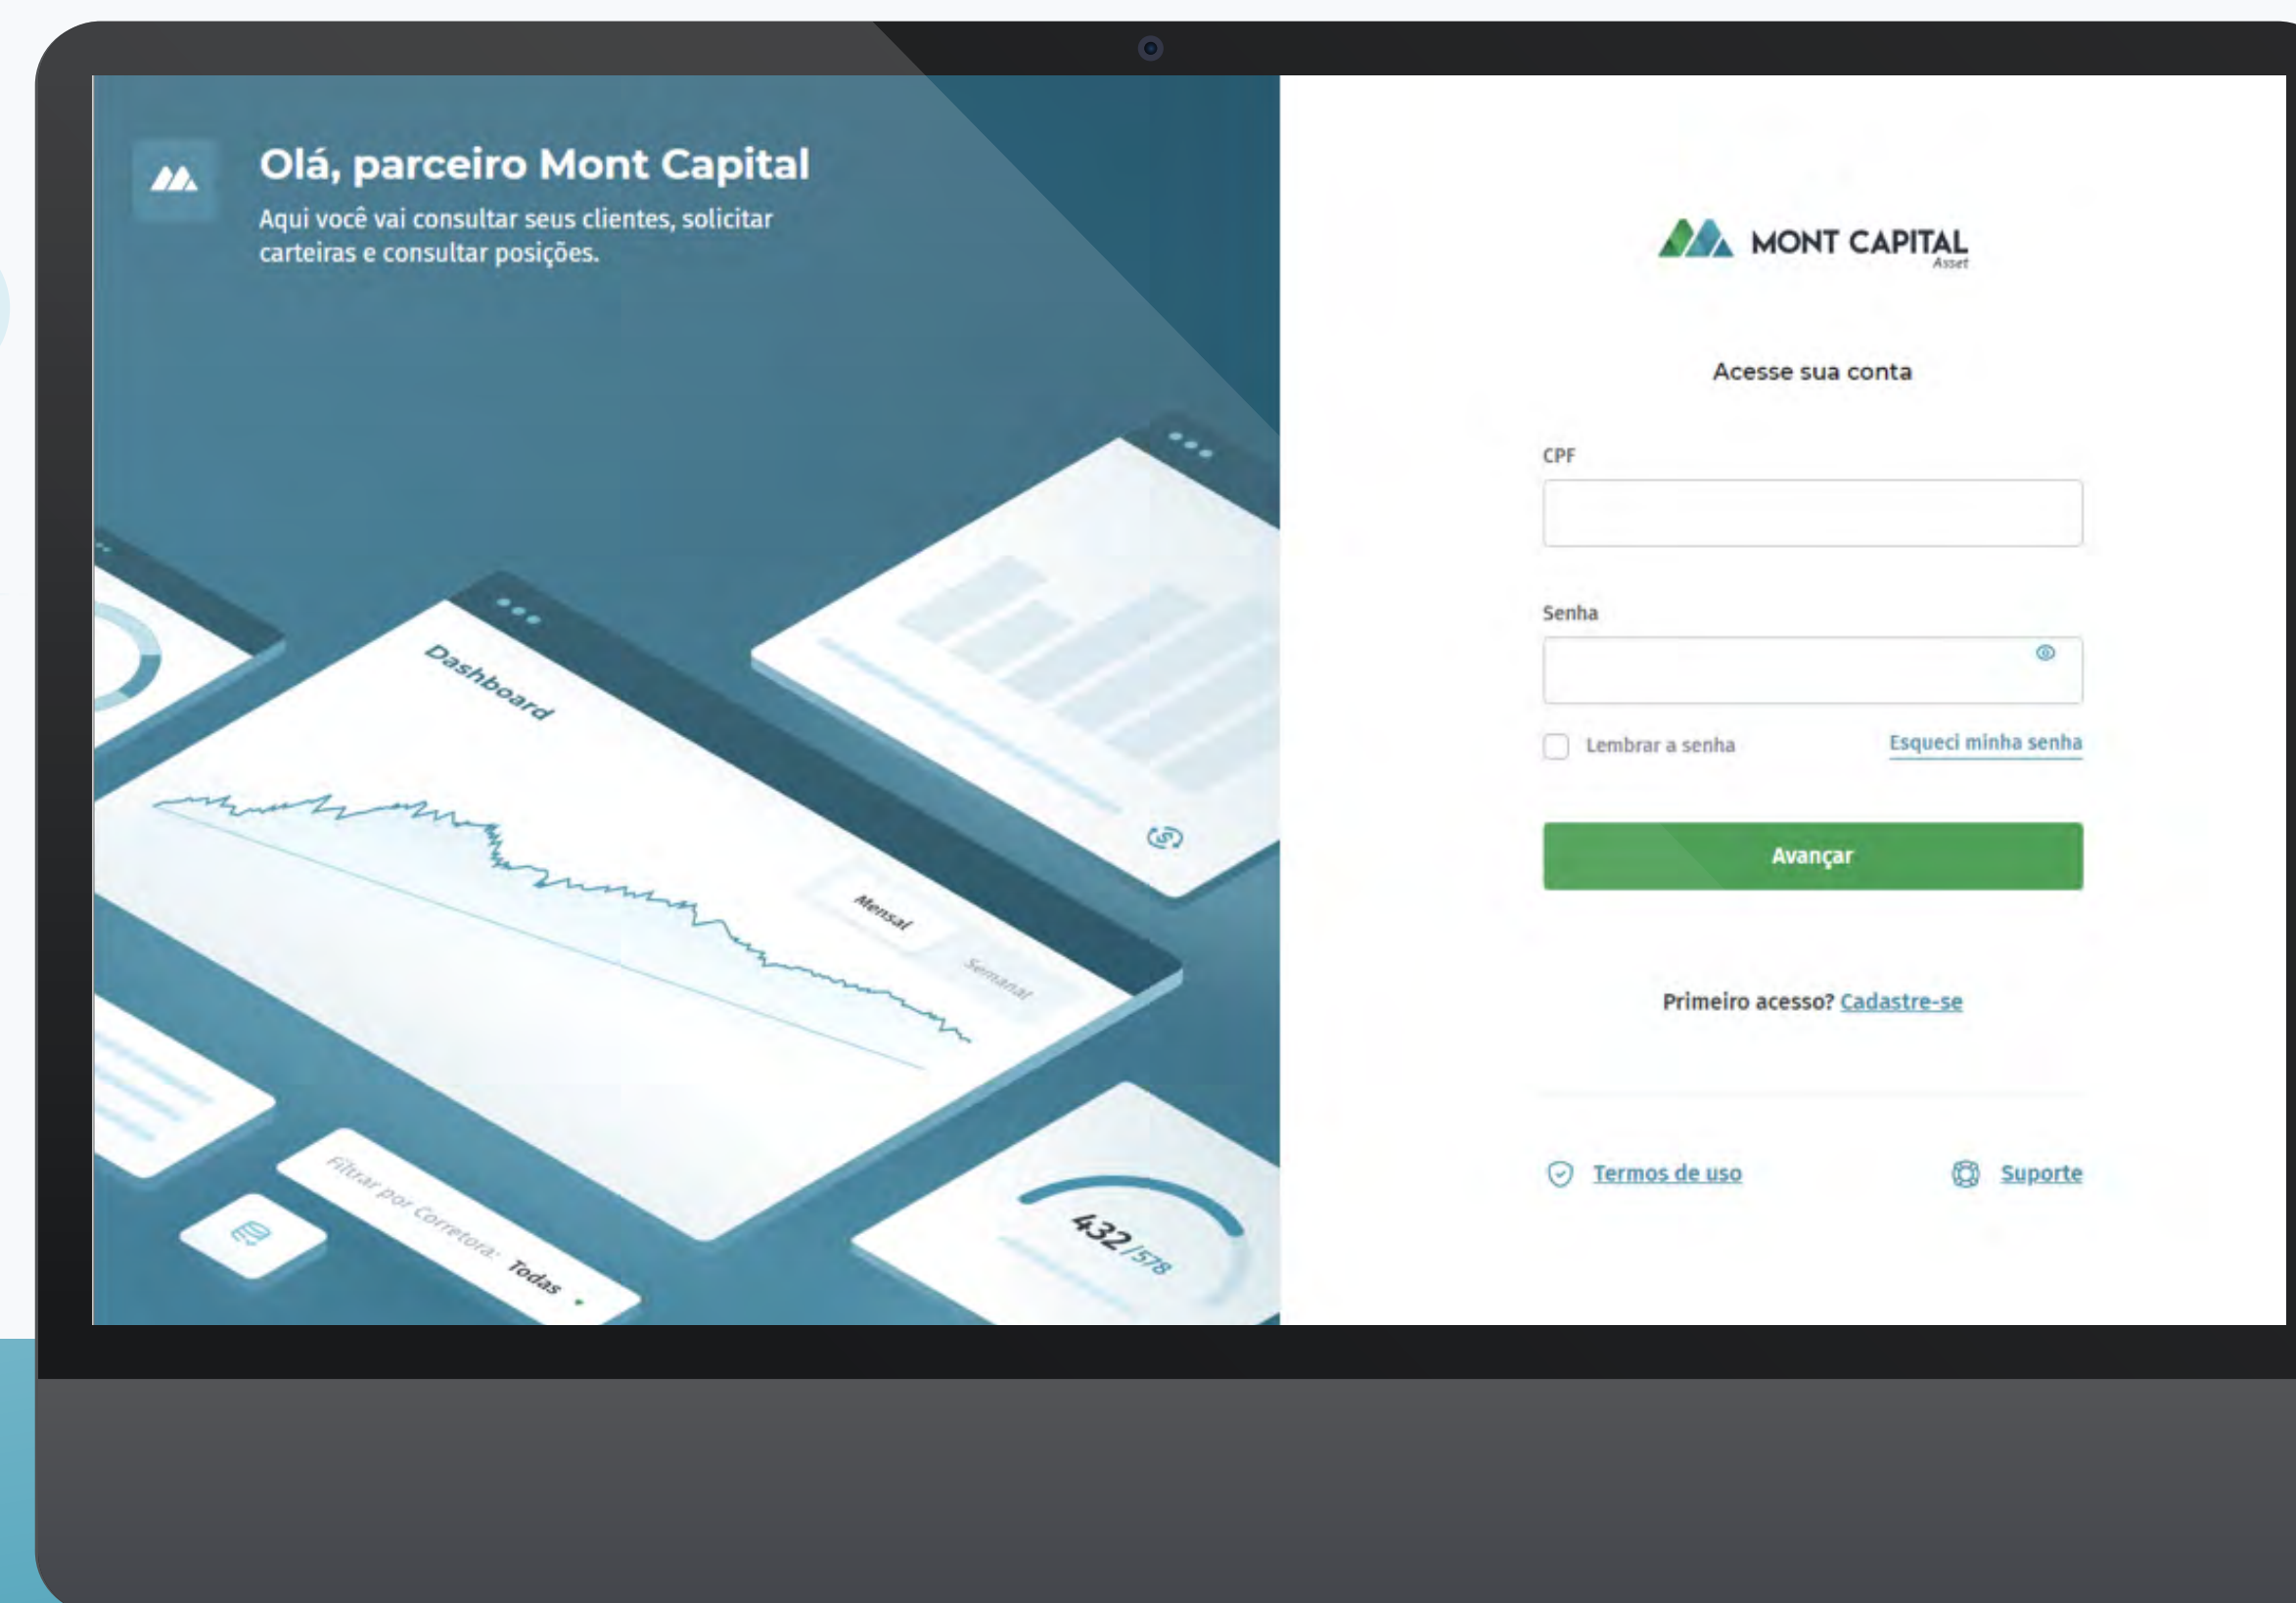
Olá, parceiro Mont Capital

Aqui você vai consultar seus clientes, solicitar carteiras e consultar posições.

Dashboard

Mensal

Semanal

Filtrar por Corretora: Todas

432/578

MONT CAPITAL Asset

Acesse sua conta

CPF

Senha

Lembrar a senha

Esqueci minha senha

Avançar

Primeiro acesso? Cadastre-se

Termos de uso

Suporte